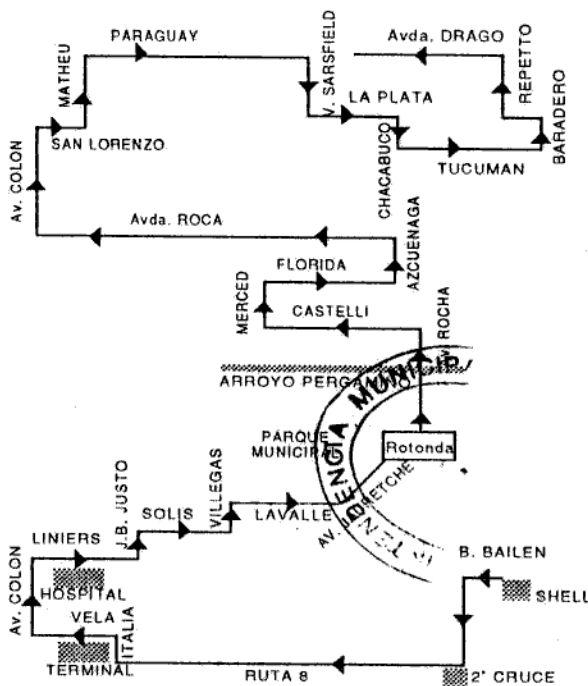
PARAGUAY
Avda. DRAGO
MATHEU
V. SARSFIELD
REPETTO
LA PLATA
SAN LORENZO
CHACABUCO
BARADERO
Av. COLON
TUCUMAN
Avda. ROCA
AZCUENAGA
FLORIDA
MERCED
CASTELLI
ROCHA
ARROYO PERGAMINO
INTENDENCIA MUNICIPAL
PARQUE MUNICIPAL
Rotonda
J.B. JUSTO
VILLEGAS
SOLIS
LAVALLE
AV. DORETCHE
LINIERS
B. BAILEN
Av. COLON
HOSPITAL
SHELL
VELA
ITALIA
TERMINAL
RUTA 8
2° CRUCE